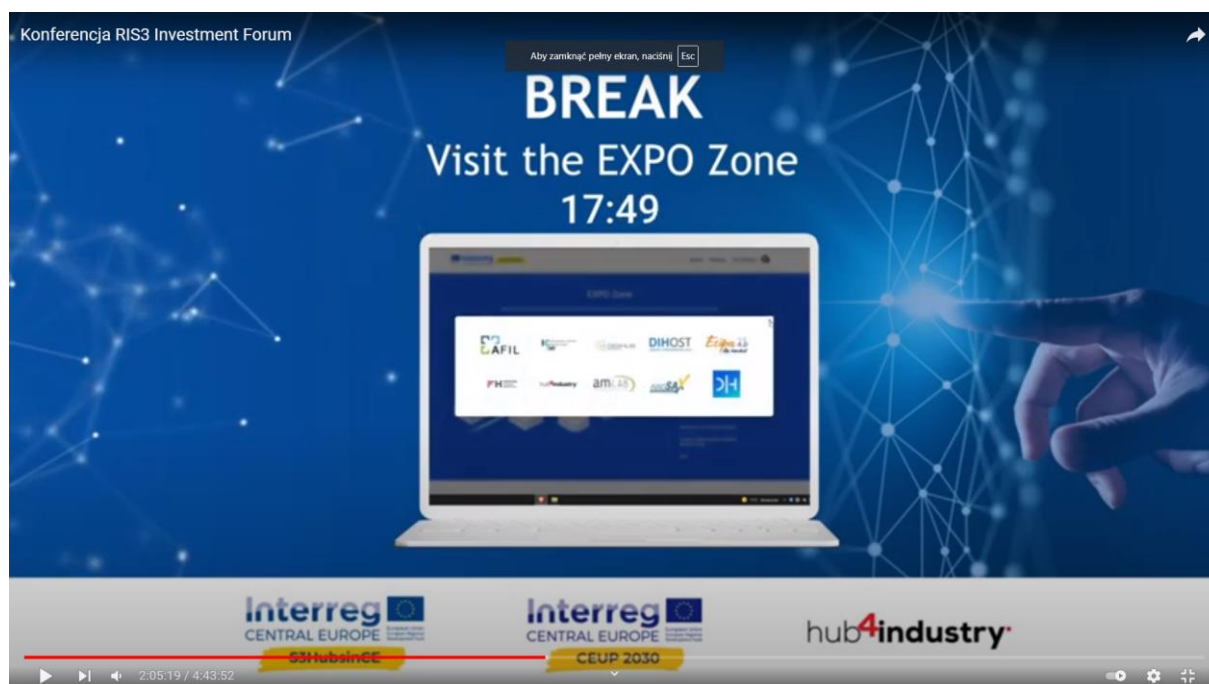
Konferencja RIS3 Investment Forum

Aby zamknąć pełny ekran, naciśnij Esc

BREAK
Visit the EXPO Zone
17:49

EXPO Zone

AFIL
DIHOST
FH
hub4industry
amLAB
DH

Interreg CENTRAL EUROPE
S3HubsinCE

Interreg CENTRAL EUROPE
CEUP 2030

hub4industry

2:05:19 / 4:43:52